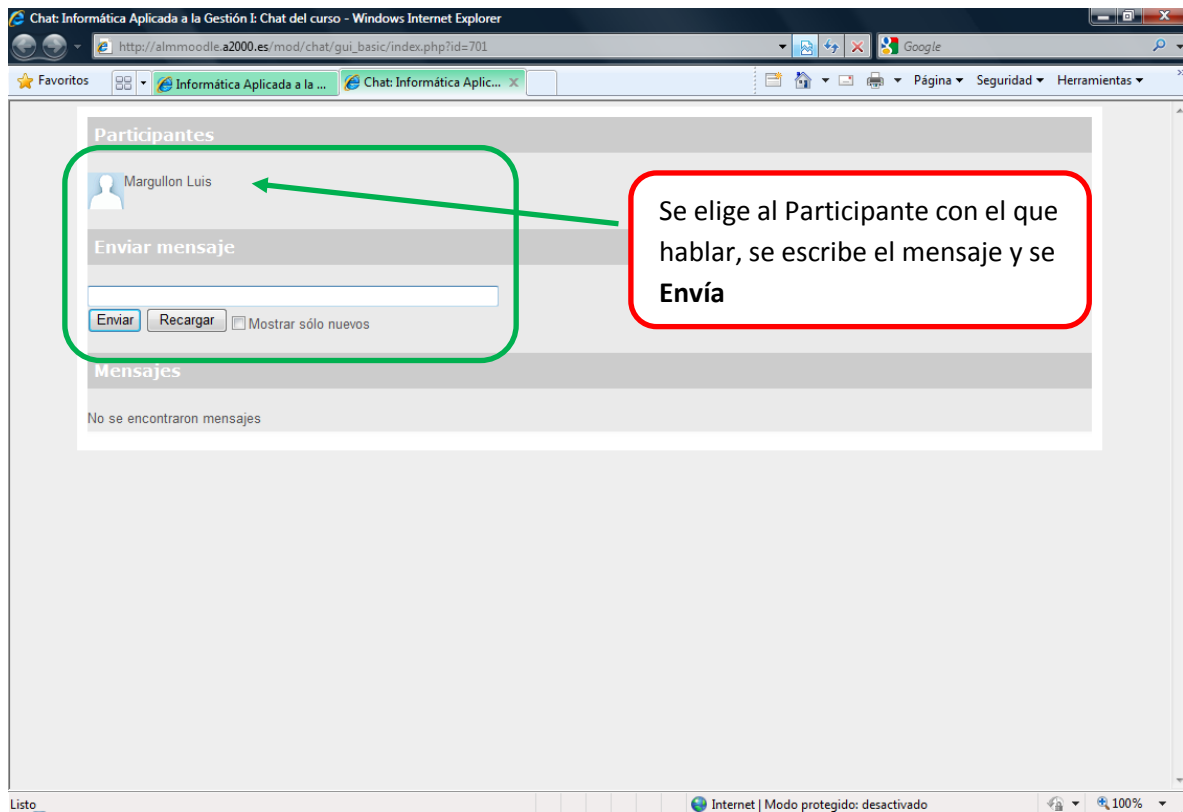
Chat: Informática Aplicada a la Gestión I: Chat del curso - Windows Internet Explorer

http://almmoodle.a2000.es/mod/chat/gui_basic/index.php?id=701

Google

Favoritos

Informática Aplicada a la ...

Chat: Informática Aplic...

Página ▾ Seguridad ▾ Herramientas ▾

Participantes

Margullon Luis

Enviar mensaje

Enviar Recargar Mostrar sólo nuevos

Mensajes

No se encontraron mensajes

Se elige al Participante con el que hablar, se escribe el mensaje y se **Envía**

Listo

Internet | Modo protegido: desactivado

100%